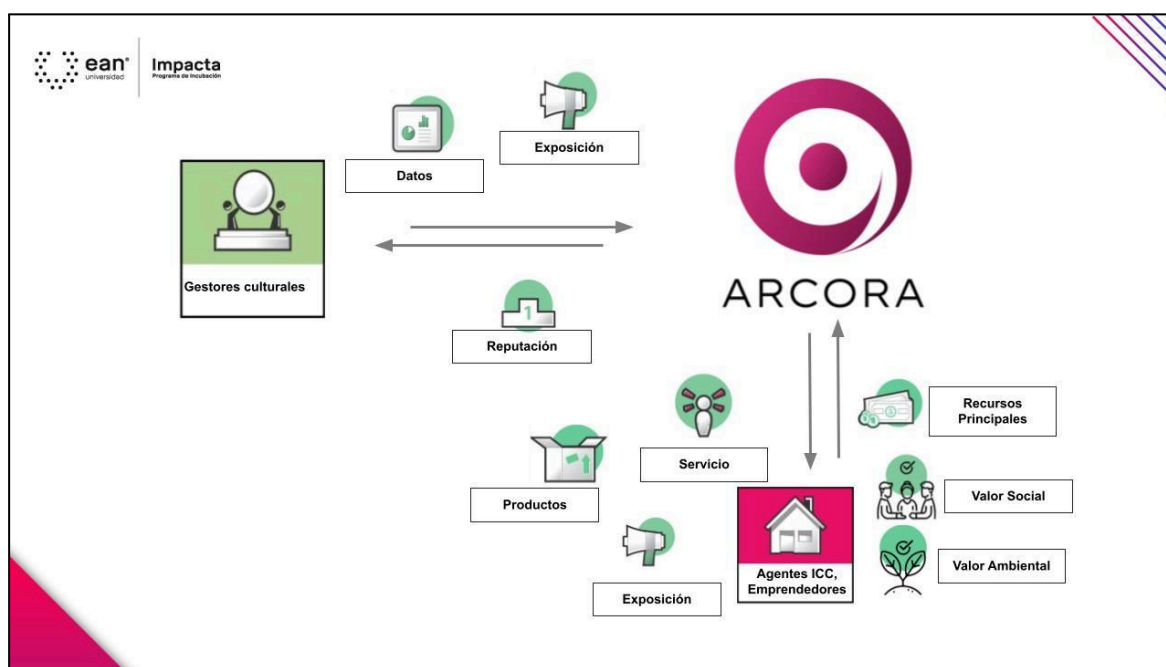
ean universidad

Impacta
Programa de Incubación

Datos

Exposición

ARCORA

Gestores culturales

Reputación

1

Recursos Principales

Servicio

Productos

Valor Social

Exposición

Agentes ICC, Emprendedores

Valor Ambiental